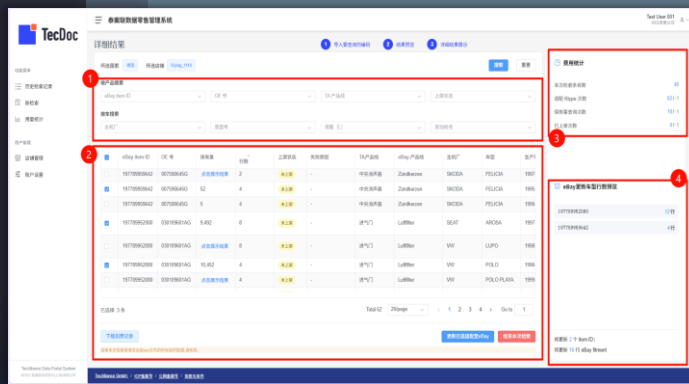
TecDoc

泰嘉联数据零售管理系统

Test User 01

详细结果

1 导入要查询的编码
2 结果显示
3 详细结果展示

筛选类型 精准 筛选详细 Dump_1111

搜索 重置

用户信息
历史检索记录
新检索
用量统计

用户管理
店铺管理
账户设置

1

按产品搜索
eBay Item ID
OE 号
TA产品线
上架状态

按车型搜索
主机厂
车型号
年款
发动机号

2

| | eBay Item ID | OE 号 | 销售量 | 价格 | 上架状态 | 供应渠道 | TA产品线 | eBay 产品线 | 主机厂 | 车型 | 生产 |
|---|---|---|---|---|---|---|---|---|---|---|---|
| | 1977895606421 | 00759064SG | 2 | 4 | 未上架 | - | 中冷器 | Zondbacoo | SKODA | FELICIA | 1997 |
| | 1977895606421 | 00759064SG | 52 | 4 | 未上架 | - | 中冷器 | Zondbacoo | SKODA | FELICIA | 1997 |
| | 1977895606421 | 00759064SG | 5 | 4 | 未上架 | - | 中冷器 | Zondbacoo | SKODA | FELICIA | 1997 |
| | 197789592600 | 03019681AG | 9,492 | 8 | 未上架 | - | 进气门 | Luftfilter | SEAT | AROSA | 1997 |
| | 197789592600 | 03019681AG | 点击展示结果 | 8 | 未上架 | - | 进气门 | Luftfilter | VW | LUPO | 1998 |
| | 197789592600 | 03019681AG | 10,452 | 4 | 未上架 | - | 进气门 | Luftfilter | VW | POLO | 1996 |
| | 197789592600 | 03019681AG | 点击展示结果 | 4 | 未上架 | - | 进气门 | Luftfilter | VW | POLO PLAYA | 1998 |

已选择 3 条

Total 62 20/page 1 2 3 4 > Go to 1

下载选择记录

更新已选择到eBay 批量上传到货

3

使用统计
本次检索参考数量 40
获取 Ktype 次数 0/1
获取配套 组次数 1/1
已上架次数 0/1

4

eBay 更换车型行数预览
197789592600 17行
197789606421 4行

共更新 7 个 Item ID
共更新 11 行 eBay fitment

TecAlliance Data Portal System

TecAlliance GmbH | 法律声明 | 数据保护 | 隐私政策